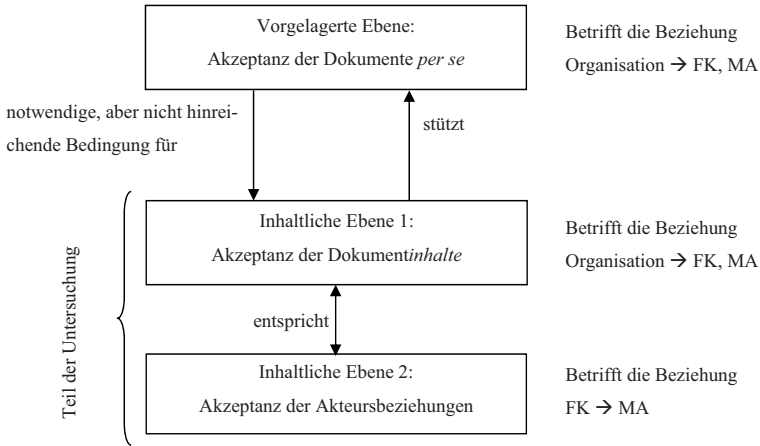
Vorgelagerte Ebene:
Akzeptanz der Dokumente per se

Betrifft die Beziehung
Organisation → FK, MA

notwendige, aber nicht hinreichende Bedingung für

stützt

Teil der Untersuchung

Inhaltliche Ebene 1:
Akzeptanz der Dokumentinhalte

Betrifft die Beziehung
Organisation → FK, MA

entspricht

Inhaltliche Ebene 2:
Akzeptanz der Akteursbeziehungen

Betrifft die Beziehung
FK → MA